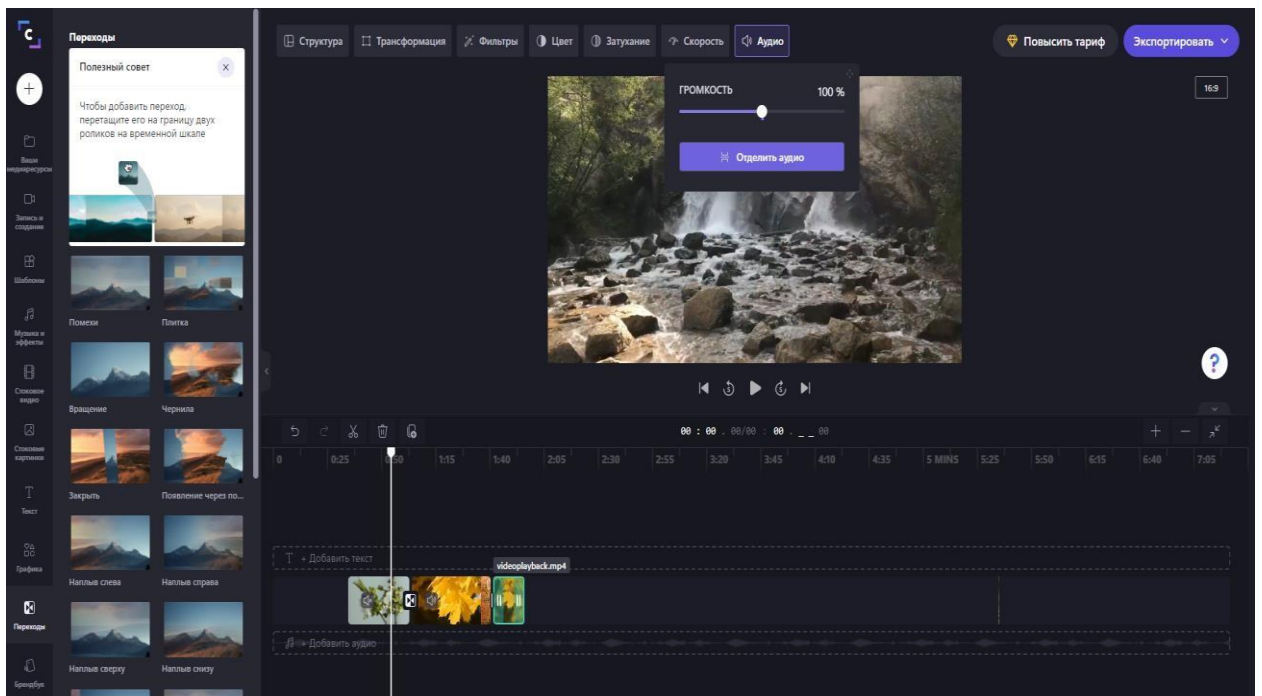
Переходы

Полезный совет

Чтобы добавить переход, перетащите его на границу двух роликов на временной шкале

Ваши медиаресурсы

Запись и создание

Шаблоны

Музыка и эффекты

Стоковое видео

Стоковые картинки

Текст

Графика

Переходы

Брендбук

Помехи

Плитка

Вращение

Чернила

Закрыть

Появление через по...

Наплыв слева

Наплыв справа

Наплыв сверху

Наплыв снизу

Структура

Трансформация

Фильтры

Цвет

Затухание

Скорость

Аудио

Повысить тариф

Экспортировать

16:9

ГРОМКОСТЬ

100 %

Отделить аудио

?

00 : 00 . 00/00 : 00 . _ _ 00

0 | 0:25 | 0:50 | 1:15 | 1:40 | 2:05 | 2:30 | 2:55 | 3:20 | 3:45 | 4:10 | 4:35 | 5 MINS | 5:25 | 5:50 | 6:15 | 6:40 | 7:05

+ Добавить текст

videoplayback.mp4

+ Добавить аудио